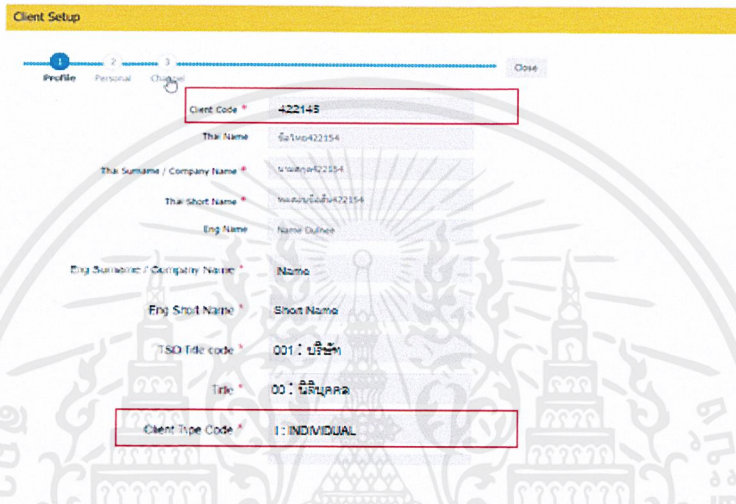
Client Setup

1 Profile 2 Personal 3 Channel

Close

Client Code * 422145

Thai Name ชื่อไทย422154

Thai Surname / Company Name * นามสกุล422154

Thai Short Name * ชื่อย่อ422154

Eng Name Name Online

Eng Surname / Company Name * Name

Eng Short Name * Short Name

TSD Title code * 001 : บริษัท

Title * 00 : นิติบุคคล

Client Type Code * I : INDIVIDUAL